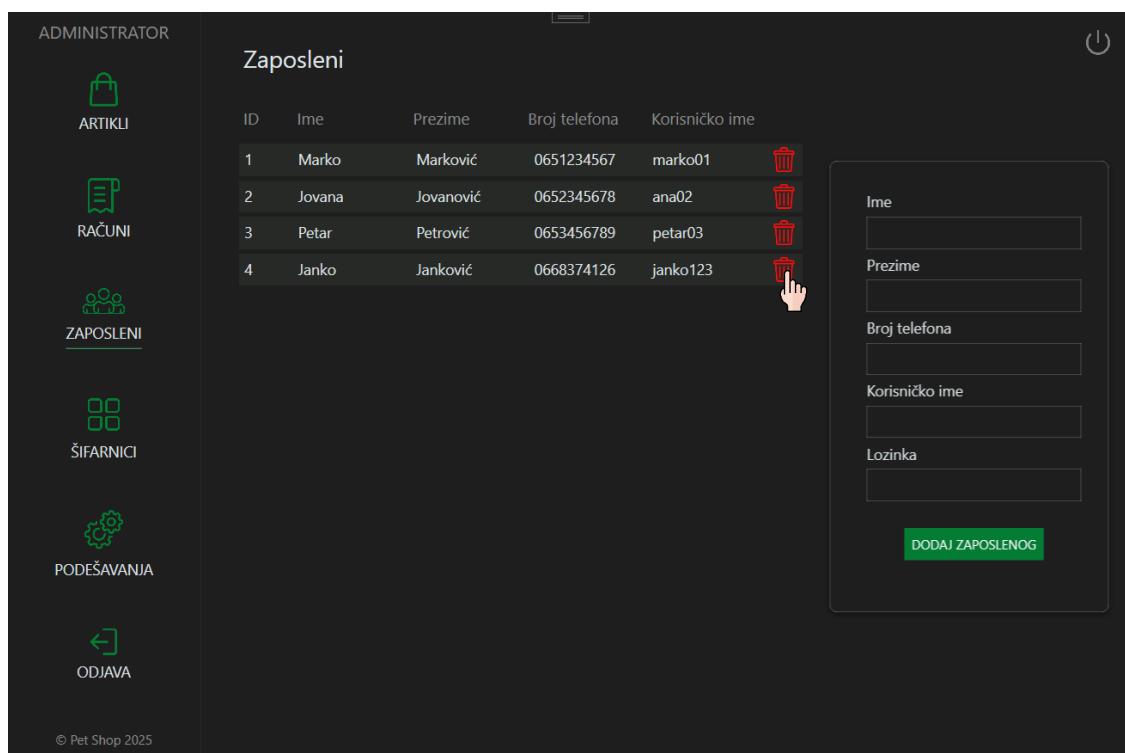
ADMINISTRATOR

ARTIKLI

RAČUNI

ZAPOSLENI

ŠIFARNICI

PODEŠAVANJA

ODJAVA

© Pet Shop 2025

Zaposleni

| ID | Ime | Prezime | Broj telefona | Korisničko ime |
|---|---|---|---|---|
| 1 | Marko | Marković | 0651234567 | marko01 |
| 2 | Jovana | Jovanović | 0652345678 | ana02 |
| 3 | Petar | Petrović | 0653456789 | petar03 |
| 4 | Janko | Janković | 0668374126 | janko123 |

Ime

Prezime

Broj telefona

Korisničko ime

Lozinka

DODAJ ZAPOSLENOG